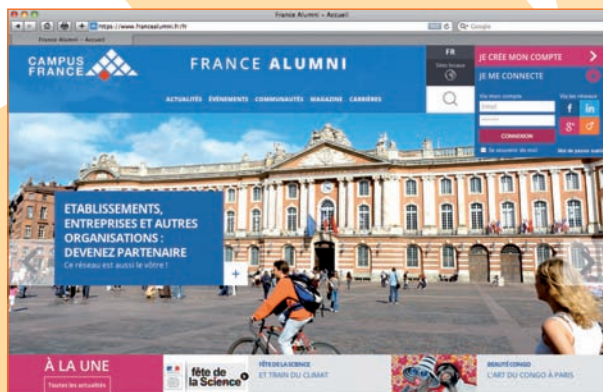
France Alumni – Accueil

https://www.francealumni.fr/fr

France Alumni – Accueil

Google

CAMPUS FRANCE

FRANCE ALUMNI

FR

Sites locaux

JE CRÉE MON COMPTE

JE ME CONNECTE

ACTUALITÉS ÉVÉNEMENTS COMMUNAUTÉS MAGAZINE CARRIÈRES

Via mon compte

Via les réseaux

Email

CONNEXION

Se souvenir de moi

Mot de passe oublié

ETABLISSEMENTS, ENTREPRISES ET AUTRES ORGANISATIONS : DEVENEZ PARTENAIRE

Ce réseau est aussi le vôtre !

À LA UNE

Toutes les actualités

fête de la Science

FÊTE DE LA SCIENCE

ET TRAIN DU CLIMAT

BEAUTÉ CONGO

L'ART DU CONGO À PARIS